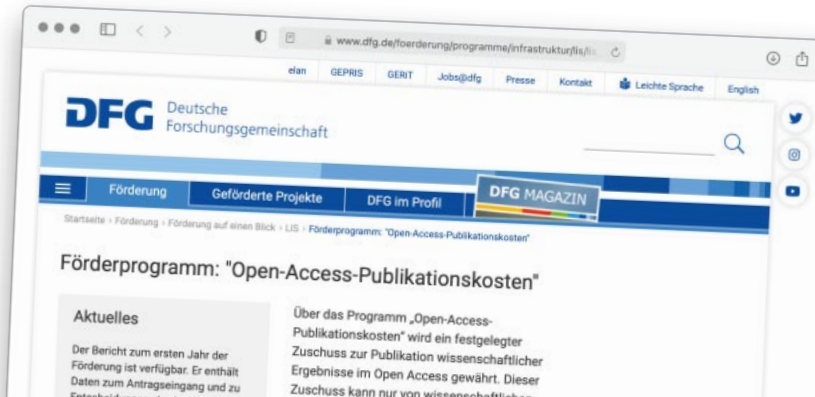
www.dfg.de/foerderung/programme/infrastruktur/lis/l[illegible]

elan GEPRIS GERIT Jobs@dfg Presse Kontakt Leichte Sprache English

DFG Deutsche Forschungsgemeinschaft

Förderung Geförderte Projekte DFG im Profil DFG MAGAZIN

Startseite › Förderung › Förderung auf einen Blick › LIS › Förderprogramm: "Open-Access-Publikationskosten"

Förderprogramm: "Open-Access-Publikationskosten"

Aktuelles

Der Bericht zum ersten Jahr der Förderung ist verfügbar. Er enthält Daten zum Antragseingang und zu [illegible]

Über das Programm „Open-Access-Publikationskosten" wird ein festgelegter Zuschuss zur Publikation wissenschaftlicher Ergebnisse im Open Access gewährt. Dieser Zuschuss kann nur von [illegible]